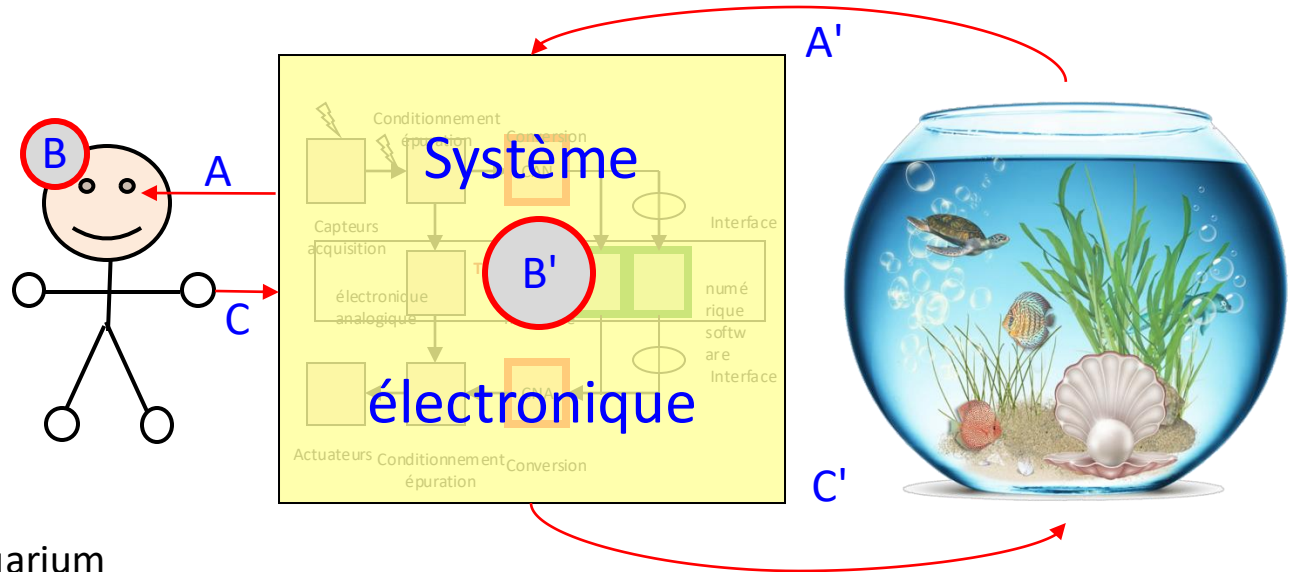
A'

B

A

C

Conditionnement épuration

Conversion

Système

Capteurs acquisition

Interface

B'

électronique analogique

numé rique softw are

Interface

CNA

électronique

Actuateurs

Conditionnement épuration

Conversion

C'

uarium